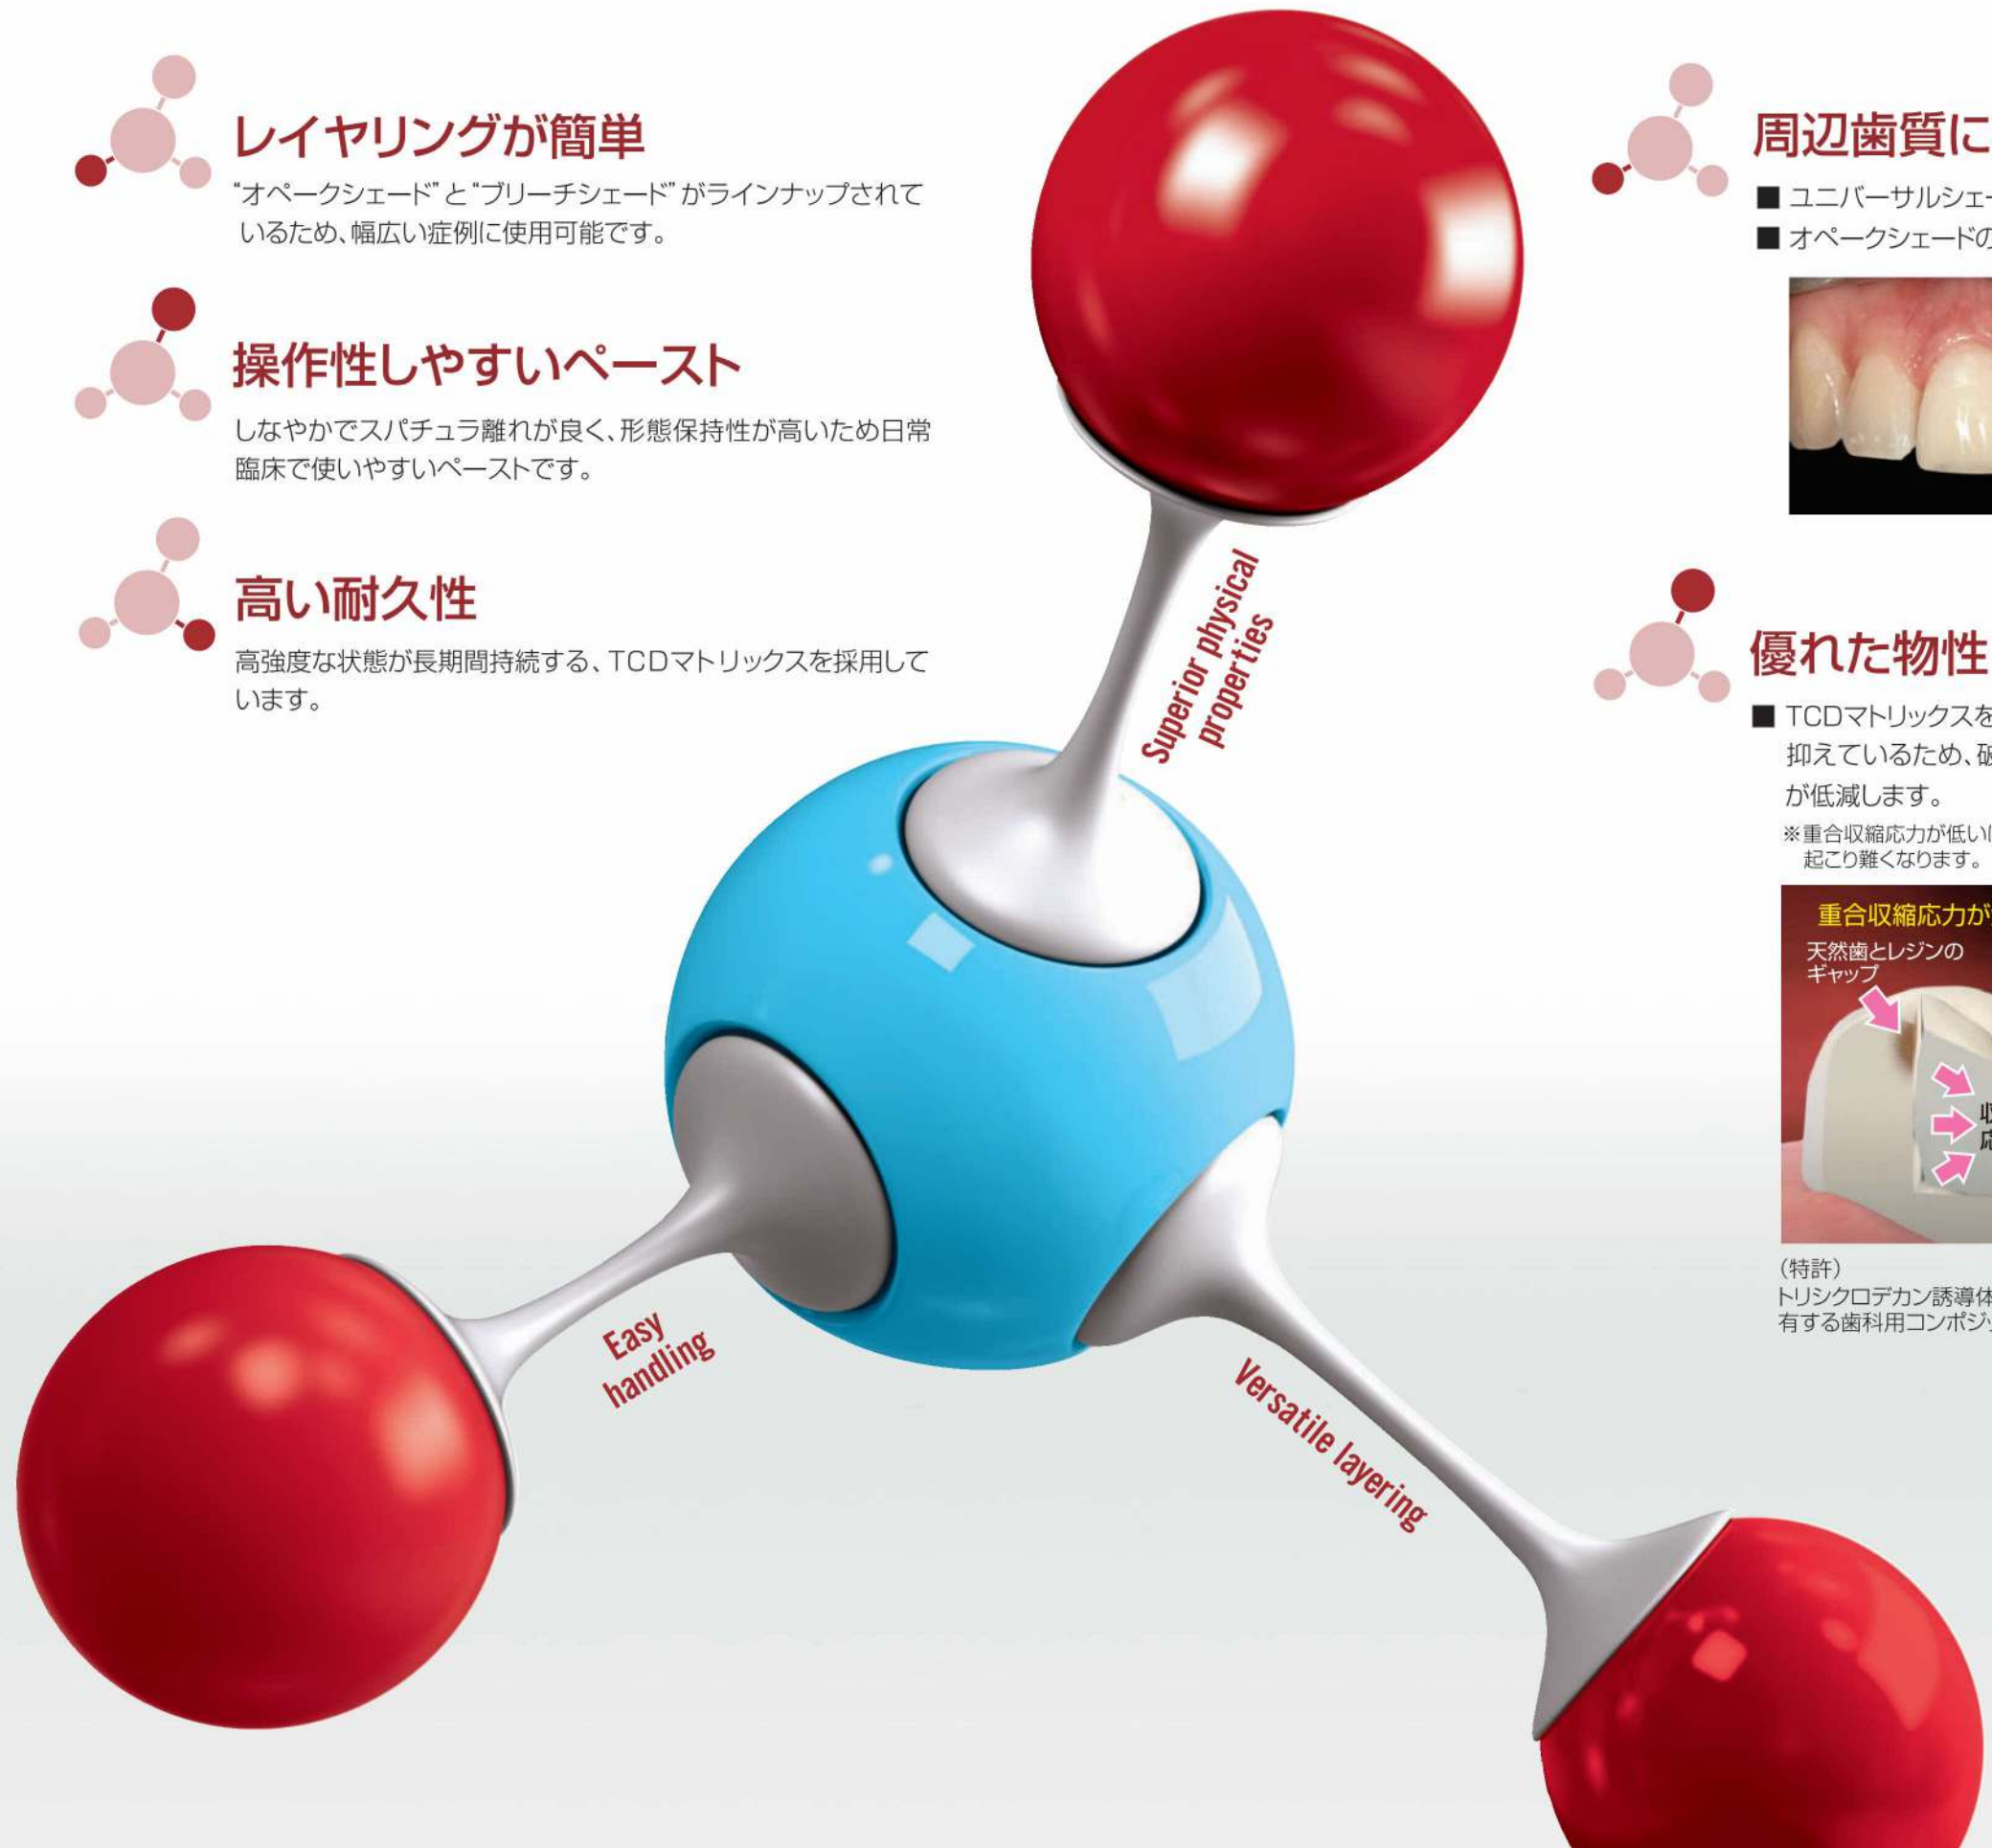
レイヤリングが簡単

"オペークシェード"と"ブリーチシェード"がラインナップされているため、幅広い症例に使用可能です。

操作性しやすいペースト

しなやかでスパチュラ離れが良く、形態保持性が高いため日常臨床で使いやすいペーストです。

高い耐久性

高強度な状態が長期間持続する、TCDマトリックスを採用しています。

Superior physical properties

Easy handling

Versatile layering

周辺歯質に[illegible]

■ ユニバーサルシェー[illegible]

■ オペークシェードの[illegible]

優れた物性

■ TCDマトリックスを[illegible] 抑えているため、破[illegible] が低減します。

※重合収縮応力が低い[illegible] 起こり難くなります。

重合収縮応力が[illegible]

天然歯とレジンのギャップ

収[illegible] 応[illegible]

(特許)
トリシクロデカン誘導体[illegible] 有する歯科用コンポジ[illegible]